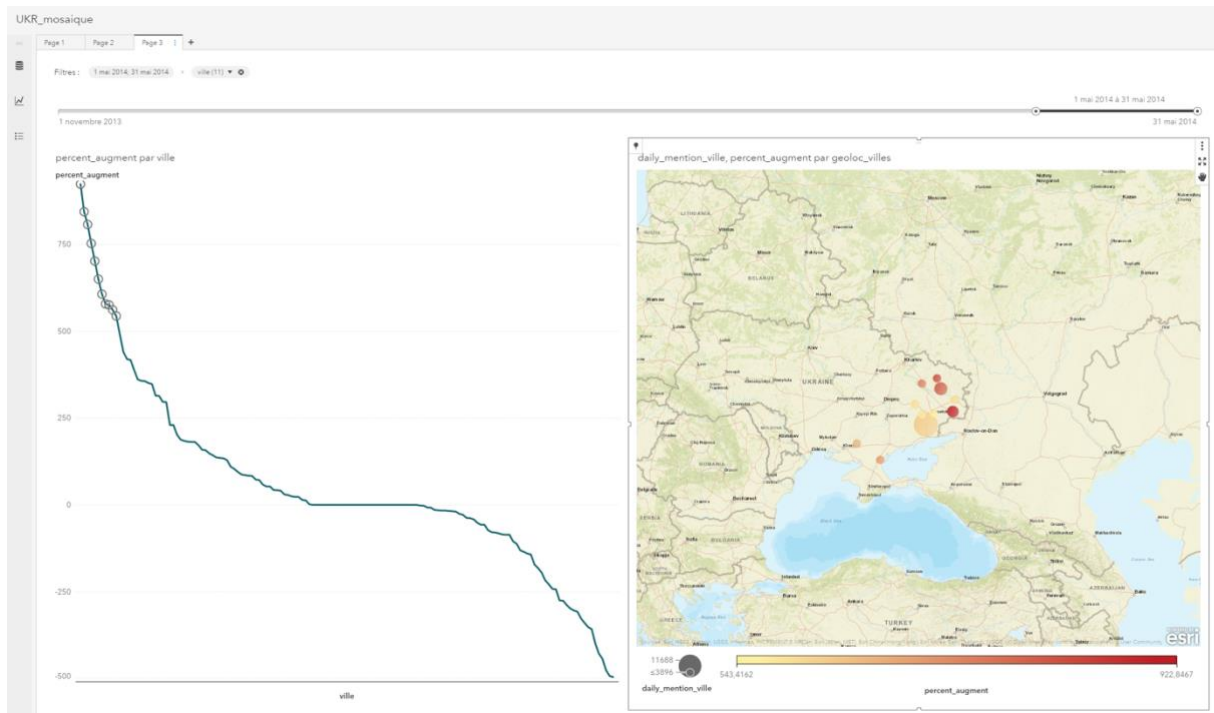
UKR_mosaique

Page 1 Page 2 Page 3 +

Filtres : 1 mai 2014, 31 mai 2014 ville (11)

1 mai 2014 à 31 mai 2014

1 novembre 2013 31 mai 2014

percent_augment par ville

percent_augment

750

500

250

0

-250

-500

ville

daily_mention_ville, percent_augment par geoloc_villes

UKRAINE

BELARUS

ROMANIA

BULGARIA

TURKEY

esri

11688

≤3896

daily_mention_ville

543,4162

922,8467

percent_augment